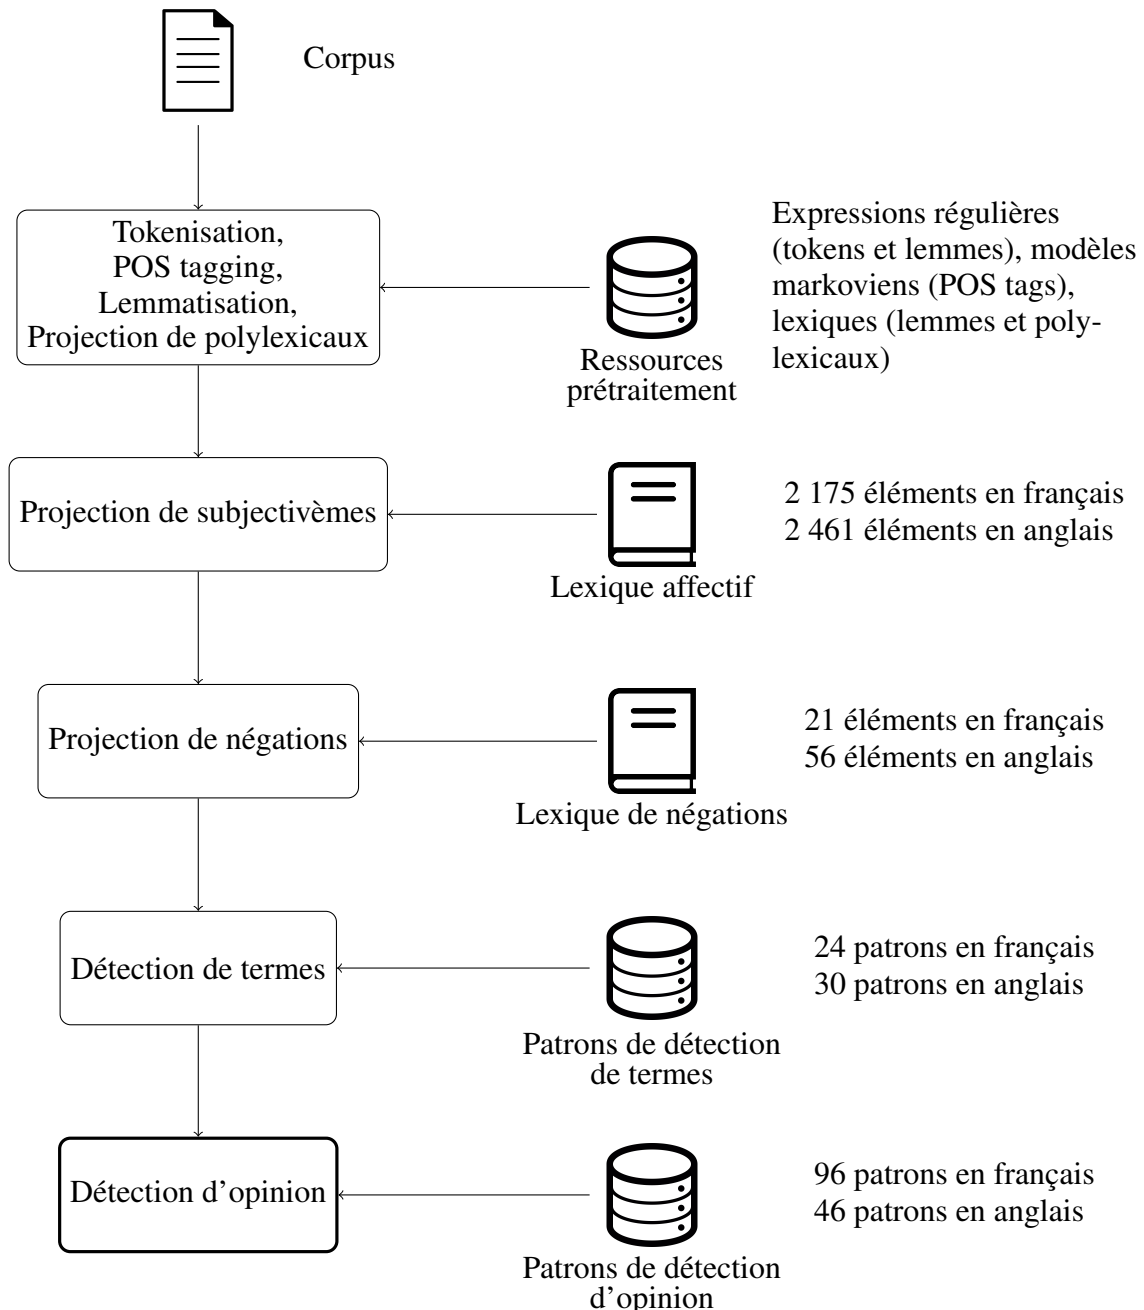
Corpus

Tokenisation, POS tagging, Lemmatisation, Projection de polylexicaux

Ressources prétraitement

Expressions régulières (tokens et lemmes), modèles markoviens (POS tags), lexiques (lemmes et polylexicaux)

Projection de subjectivèmes

Lexique affectif

2 175 éléments en français
2 461 éléments en anglais

Projection de négations

Lexique de négations

21 éléments en français
56 éléments en anglais

Détection de termes

Patrons de détection de termes

24 patrons en français
30 patrons en anglais

Détection d'opinion

Patrons de détection d'opinion

96 patrons en français
46 patrons en anglais